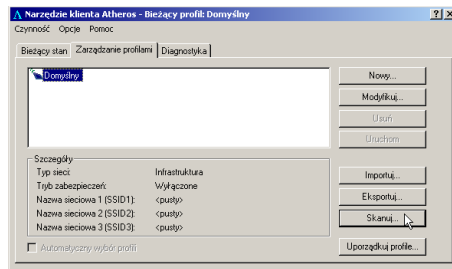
Narzędzie klienta Atheros - Bieżący profil: Domyślny

? X

Czynność Opcje Pomoc

Bieżący stan | Zarządzanie profilami | Diagnostyka

Domyślny

Nowy...

Modyfikuj...

Usuń

Uruchom

Szczegóły

| | |
|---|---|
| Typ sieci: | Infrastruktura |
| Tryb zabezpieczeń: | Wyłączone |
| Nazwa sieciowa 1 (SSID1): | <pusty> |
| Nazwa sieciowa 2 (SSID2): | <pusty> |
| Nazwa sieciowa 3 (SSID3): | <pusty> |

Importuj...

Eksportuj...

Skanuj...

Automatyczny wybór profili

Uporządkuj profile...